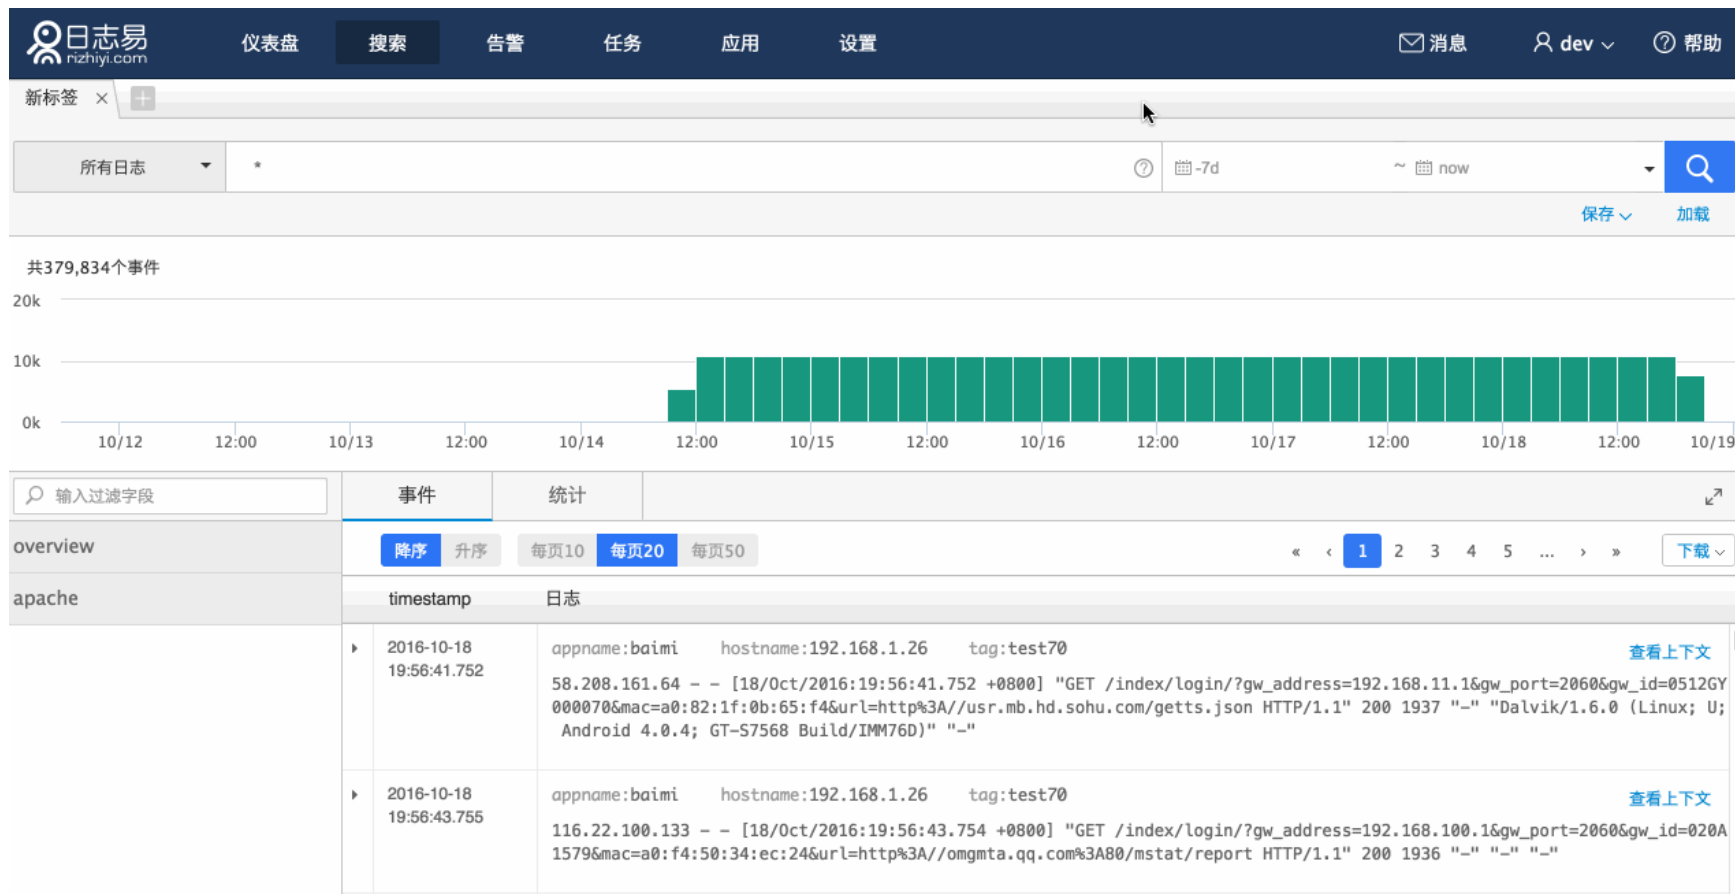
日志易 rizhiyi.com 仪表盘 搜索 告警 任务 应用 设置 消息 dev 帮助

新标签 ×

所有日志 * -7d ~ now

保存 加载

共379,834个事件

20k
10k
0k
10/12 12:00 10/13 12:00 10/14 12:00 10/15 12:00 10/16 12:00 10/17 12:00 10/18 12:00 10/19

输入过滤字段

overview

apache

事件 统计

降序 升序 每页10 每页20 每页50

« ‹ 1 2 3 4 5 ... › » 下载

timestamp 日志

2016-10-18 19:56:41.752

appname:baimi hostname:192.168.1.26 tag:test70 查看上下文

58.208.161.64 - - [18/Oct/2016:19:56:41.752 +0800] "GET /index/login/?gw_address=192.168.11.1&gw_port=2060&gw_id=0512GY000070&mac=a0:82:1f:0b:65:f4&url=http%3A//usr.mb.hd.sohu.com/getts.json HTTP/1.1" 200 1937 "-" "Dalvik/1.6.0 (Linux; U; Android 4.0.4; GT-S7568 Build/IMM76D)" "-"

2016-10-18 19:56:43.755

appname:baimi hostname:192.168.1.26 tag:test70 查看上下文

116.22.100.133 - - [18/Oct/2016:19:56:43.754 +0800] "GET /index/login/?gw_address=192.168.100.1&gw_port=2060&gw_id=020A1579&mac=a0:f4:50:34:ec:24&url=http%3A//omgmta.qq.com%3A80/mstat/report HTTP/1.1" 200 1936 "-" "-" "-"